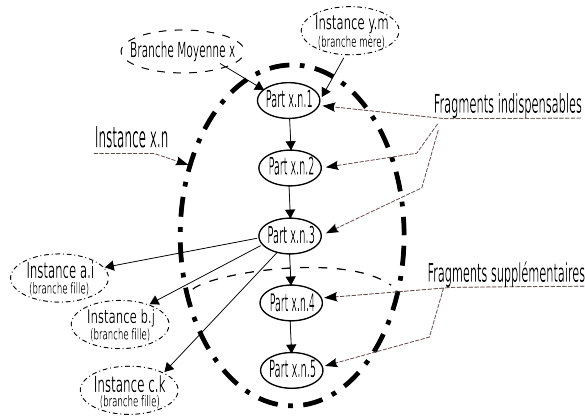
Instance y.m
(branche mère)

Branche Moyenne x

Part x.n.1

Fragments indispensables

Instance x.n

Part x.n.2

Part x.n.3

Instance a.i
(branche fille)

Fragments supplémentaires

Part x.n.4

Instance b.j
(branche fille)

Part x.n.5

Instance c.k
(branche fille)